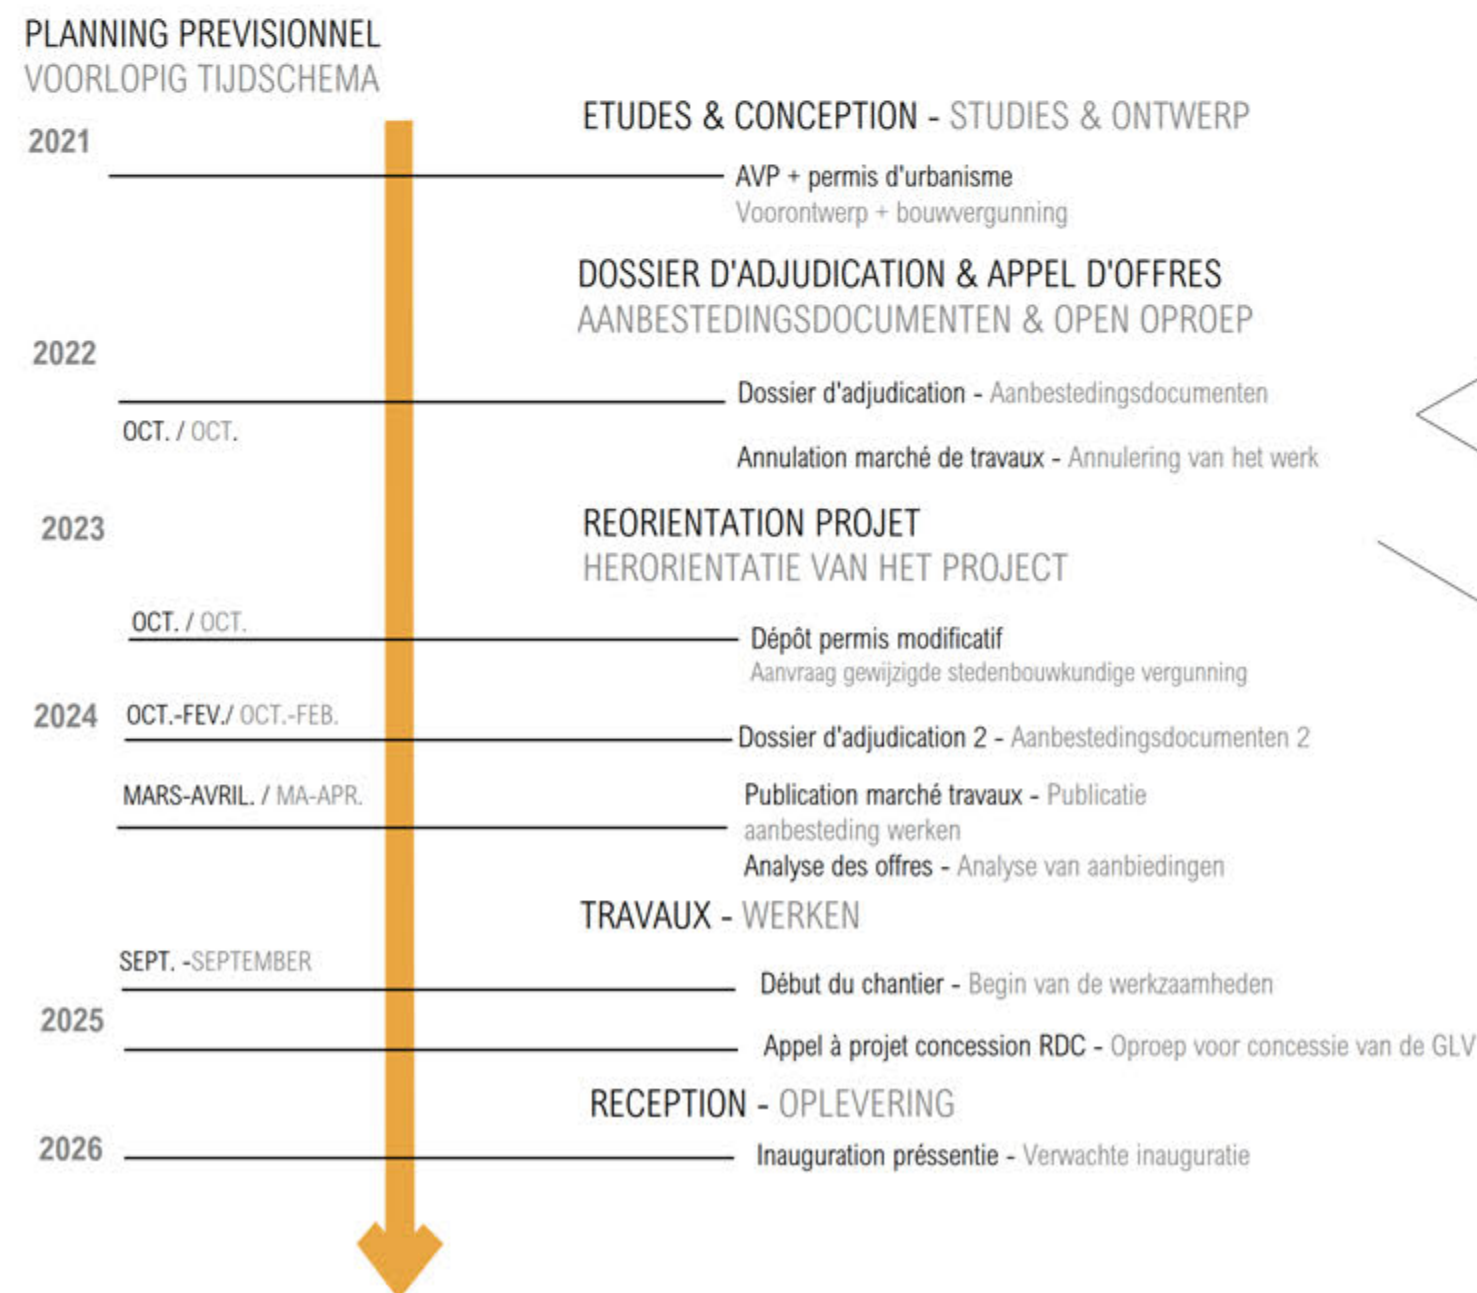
PLANNING PREVISIONNEL
VOORLOPIG TIJDSCHEMA

2021

ETUDES & CONCEPTION - STUDIES & ONTWERP

AVP + permis d'urbanisme
Voorontwerp + bouwvergunning

DOSSIER D'ADJUDICATION & APPEL D'OFFRES
AANBESTEDINGSDOCUMENTEN & OPEN OPROEP

2022

Dossier d'adjudication - Aanbestedingsdocumenten

OCT. / OCT.

Annulation marché de travaux - Annulering van het werk

2023

REORIENTATION PROJET
HERORIENTATIE VAN HET PROJECT

OCT. / OCT.

Dépôt permis modificatif
Aanvraag gewijzigde stedenbouwkundige vergunning

2024 OCT.-FEV./ OCT.-FEB.

Dossier d'adjudication 2 - Aanbestedingsdocumenten 2

MARS-AVRIL. / MA-APR.

Publication marché travaux - Publicatie aanbesteding werken
Analyse des offres - Analyse van aanbiedingen

TRAVAUX - WERKEN

SEPT. -SEPTEMBER

Début du chantier - Begin van de werkzaamheden

2025

Appel à projet concession RDC - Oproep voor concessie van de GLV

RECEPTION - OPLEVERING

2026

Inauguration préssentie - Verwachte inauguratie